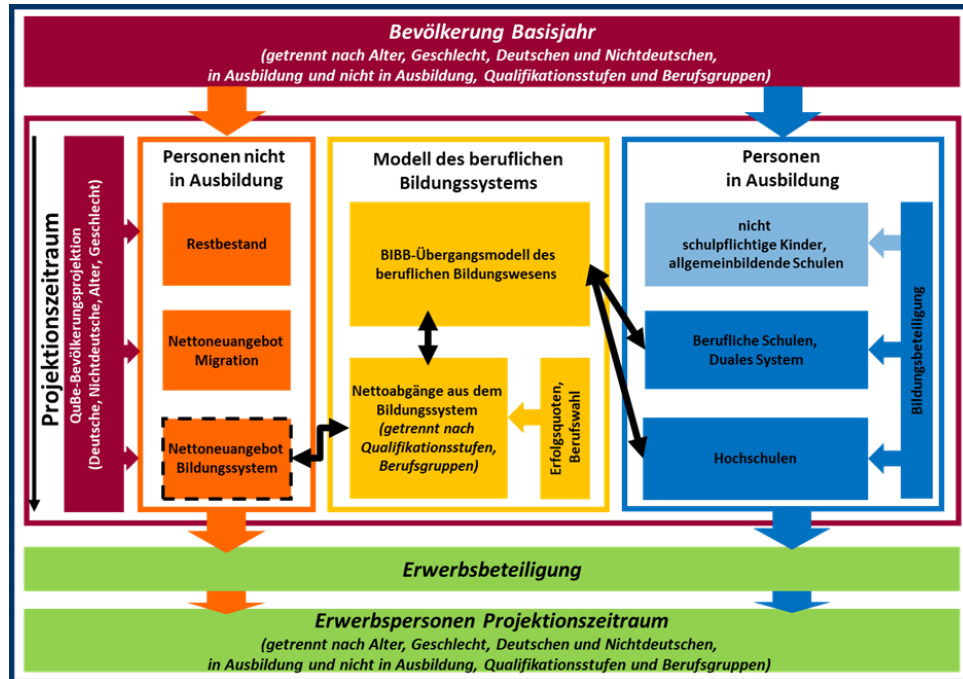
Bevölkerung Basisjahr
(getrennt nach Alter, Geschlecht, Deutschen und Nichtdeutschen, in Ausbildung und nicht in Ausbildung, Qualifikationsstufen und Berufsgruppen)

Projektionszeitraum

QuBe-Bevölkerungsprojektion (Deutsche, Nichtdeutsche, Alter, Geschlecht)

Personen nicht in Ausbildung

Restbestand

Nettoneuangebot Migration

Nettoneuangebot Bildungssystem

Modell des beruflichen Bildungssystems

BIBB-Übergangsmodell des beruflichen Bildungswesens

Nettoabgänge aus dem Bildungssystem (getrennt nach Qualifikationsstufen, Berufsgruppen)

Erfolgsquoten, Berufswahl

Personen in Ausbildung

nicht schulpflichtige Kinder, allgemeinbildende Schulen

Berufliche Schulen, Duales System

Hochschulen

Bildungsbeteiligung

Erwerbsbeteiligung

Erwerbspersonen Projektionszeitraum
(getrennt nach Alter, Geschlecht, Deutschen und Nichtdeutschen, in Ausbildung und nicht in Ausbildung, Qualifikationsstufen und Berufsgruppen)